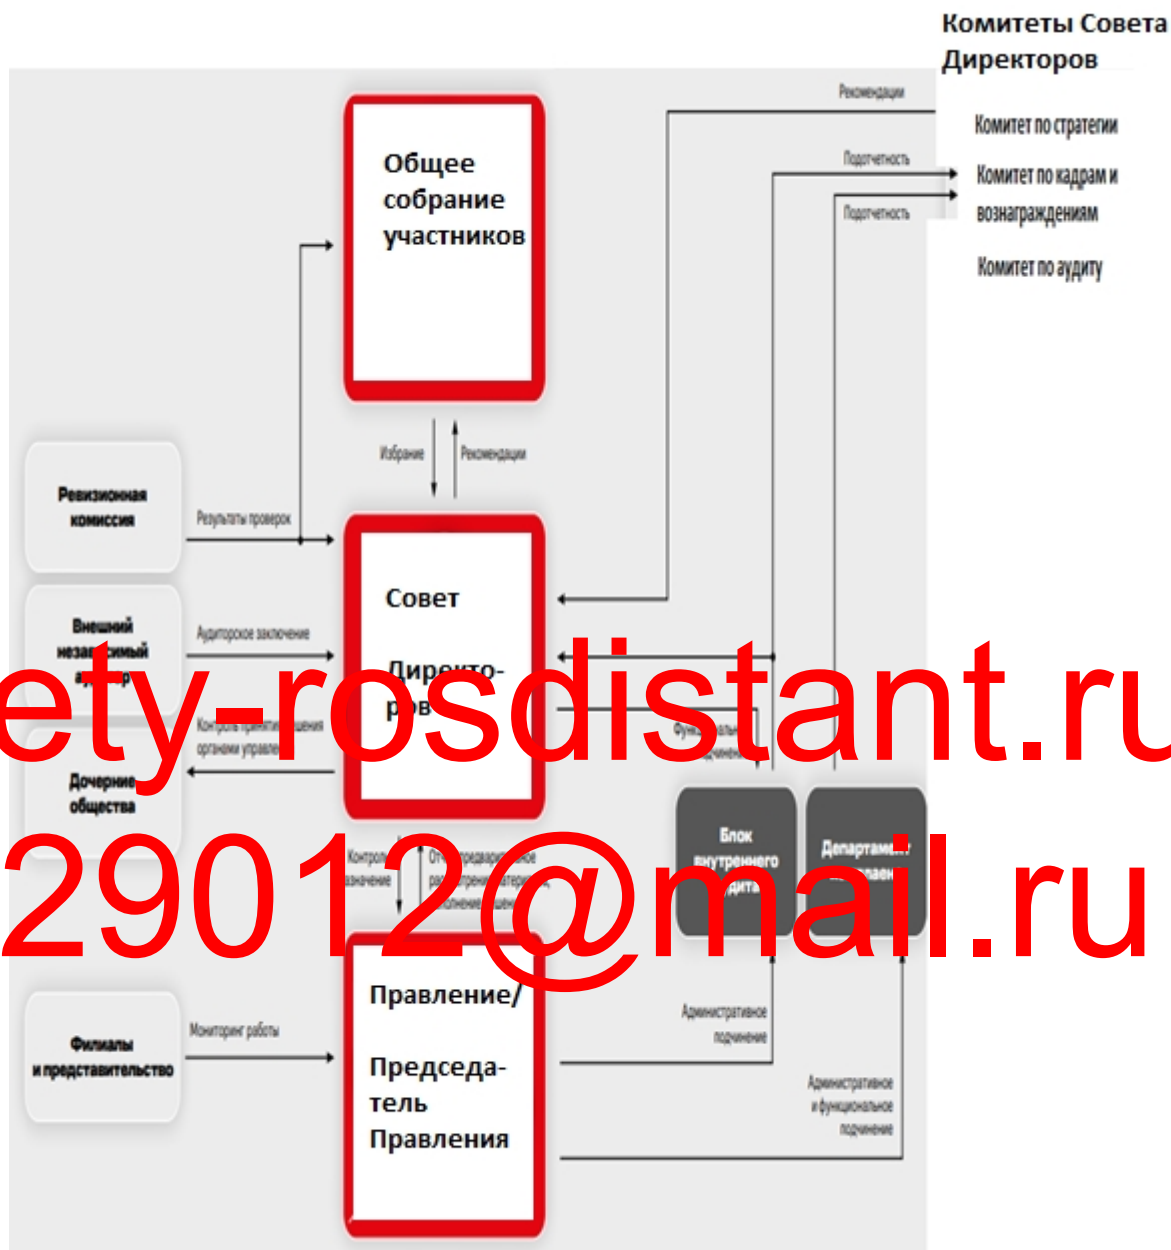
Комитеты Совета Директоров

Рекомендации

Комитет по стратегии

Подотчетность

Комитет по кадрам и вознаграждениям

Подотчетность

Комитет по аудиту

Общее собрание участников

Избрание

Рекомендации

Ревизионная комиссия

Результаты проверок

Совет

Директо-ров

Внешний незав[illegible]симый а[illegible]

Аудиторское заключение

Контроль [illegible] органами управле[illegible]

Дочерние общества

Функц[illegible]

Блок внутреннего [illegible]дита

Департам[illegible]

ety-rosdistant.ru

29012@mail.ru

Контро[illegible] назначение

От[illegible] пре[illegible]

Правление/

Председа-тель Правления

Филиалы и представительство

Мониторинг работы

Административное подчинение

Административное и функциональное подчинение